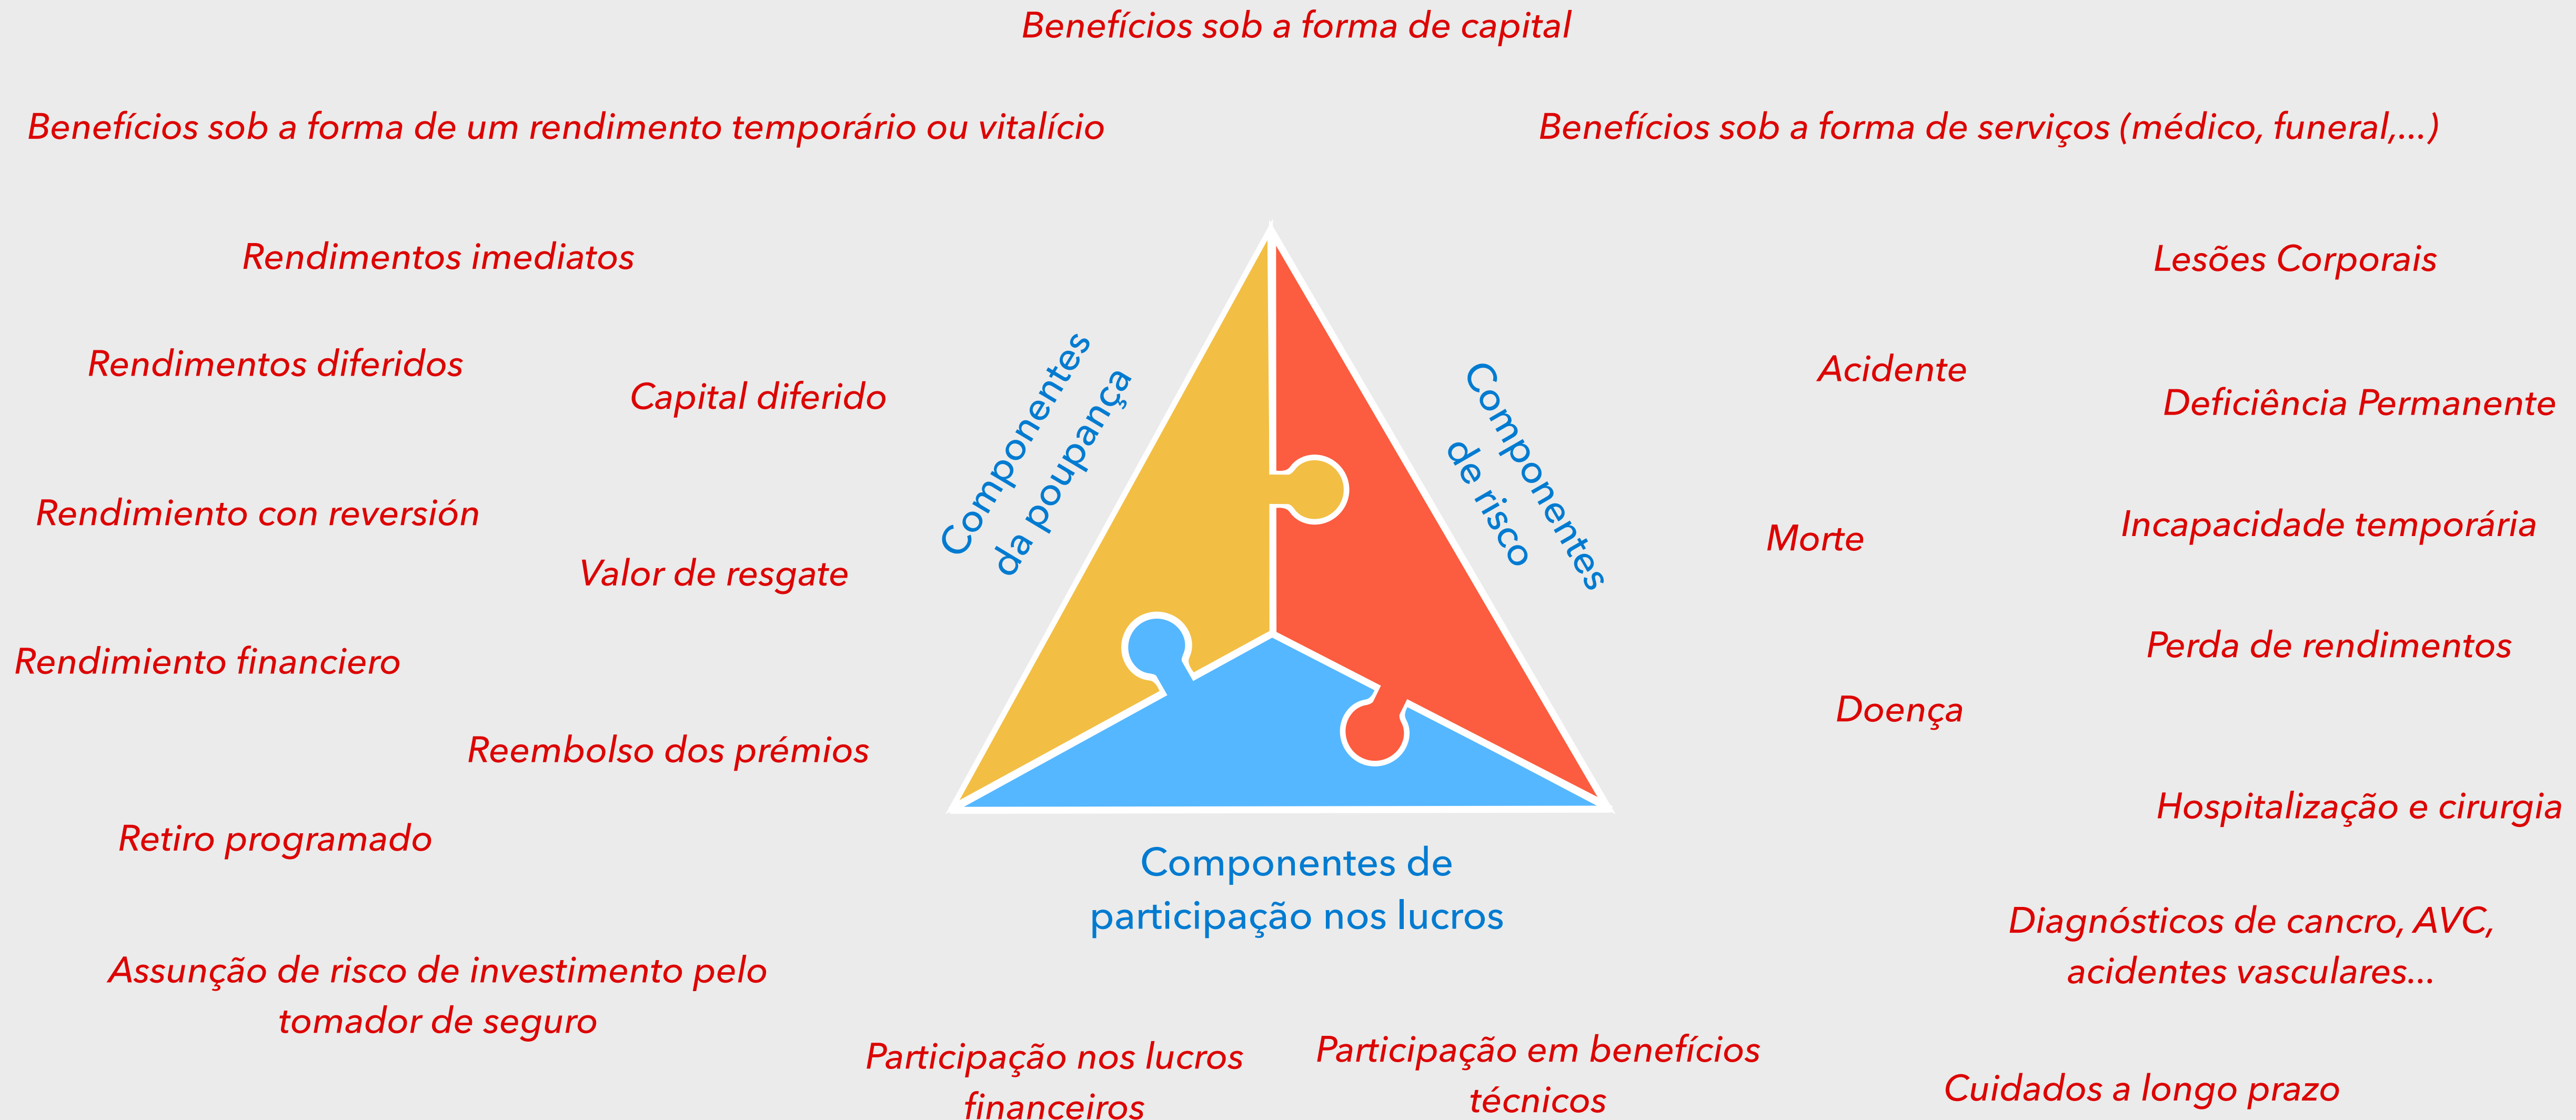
Benefícios sob a forma de capital

Benefícios sob a forma de um rendimento temporário ou vitalício

Benefícios sob a forma de serviços (médico, funeral,...)

Rendimentos imediatos

Lesões Corporais

Rendimentos diferidos

Capital diferido

Componentes da poupança

Componentes de risco

Acidente

Deficiência Permanente

Rendimiento con reversión

Morte

Incapacidade temporária

Valor de resgate

Rendimiento financiero

Perda de rendimentos

Doença

Reembolso dos prémios

Retiro programado

Hospitalização e cirurgia

Componentes de participação nos lucros

Diagnósticos de cancro, AVC, acidentes vasculares...

Assunção de risco de investimento pelo tomador de seguro

Participação nos lucros financeiros

Participação em benefícios técnicos

Cuidados a longo prazo